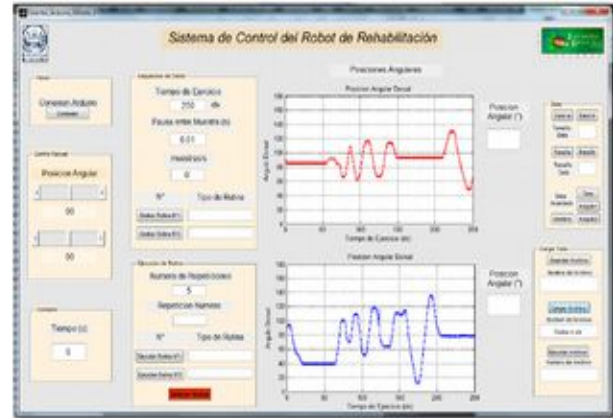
Sistema de Control del Robot de Rehabilitación

Conexion Arduino

Posicion Angular

50

50

Tiempo (s)

0

Tiempo de Ejercicio

250

Pausa entre Muestra (s)

0.01

muestras

0

N°

Tipo de Rutina

Numero de Repeticiones

5

Repeticion Numero

N°

Tipo de Rutina

Posiciones Angulares

Posicion Angular Dorsal

Tiempo de Ejercicio (ds)

Posicion Angular (°)

Posicion Angular Dorsal

Tiempo de Ejercicio (ds)

Posicion Angular (°)